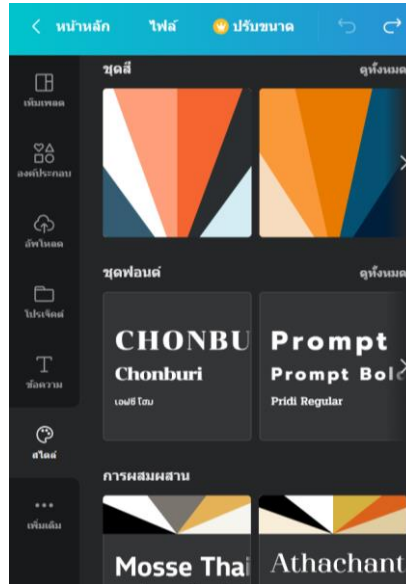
< หน้าหลัก ไฟล์ ปรับขนาด

เทมเพลต
องค์ประกอบ
อัพโหลด
โปรเจ็คต์
ข้อความ
สไตล์
เพิ่มเติม

ชุดสี ดูทั้งหมด

ชุดฟอนต์ ดูทั้งหมด

CHONBU
Chonburi
เอฟซี โฮม

Prompt
Prompt Bol
Pridi Regular

การผสมผสาน

Mosse Thai
Athachant